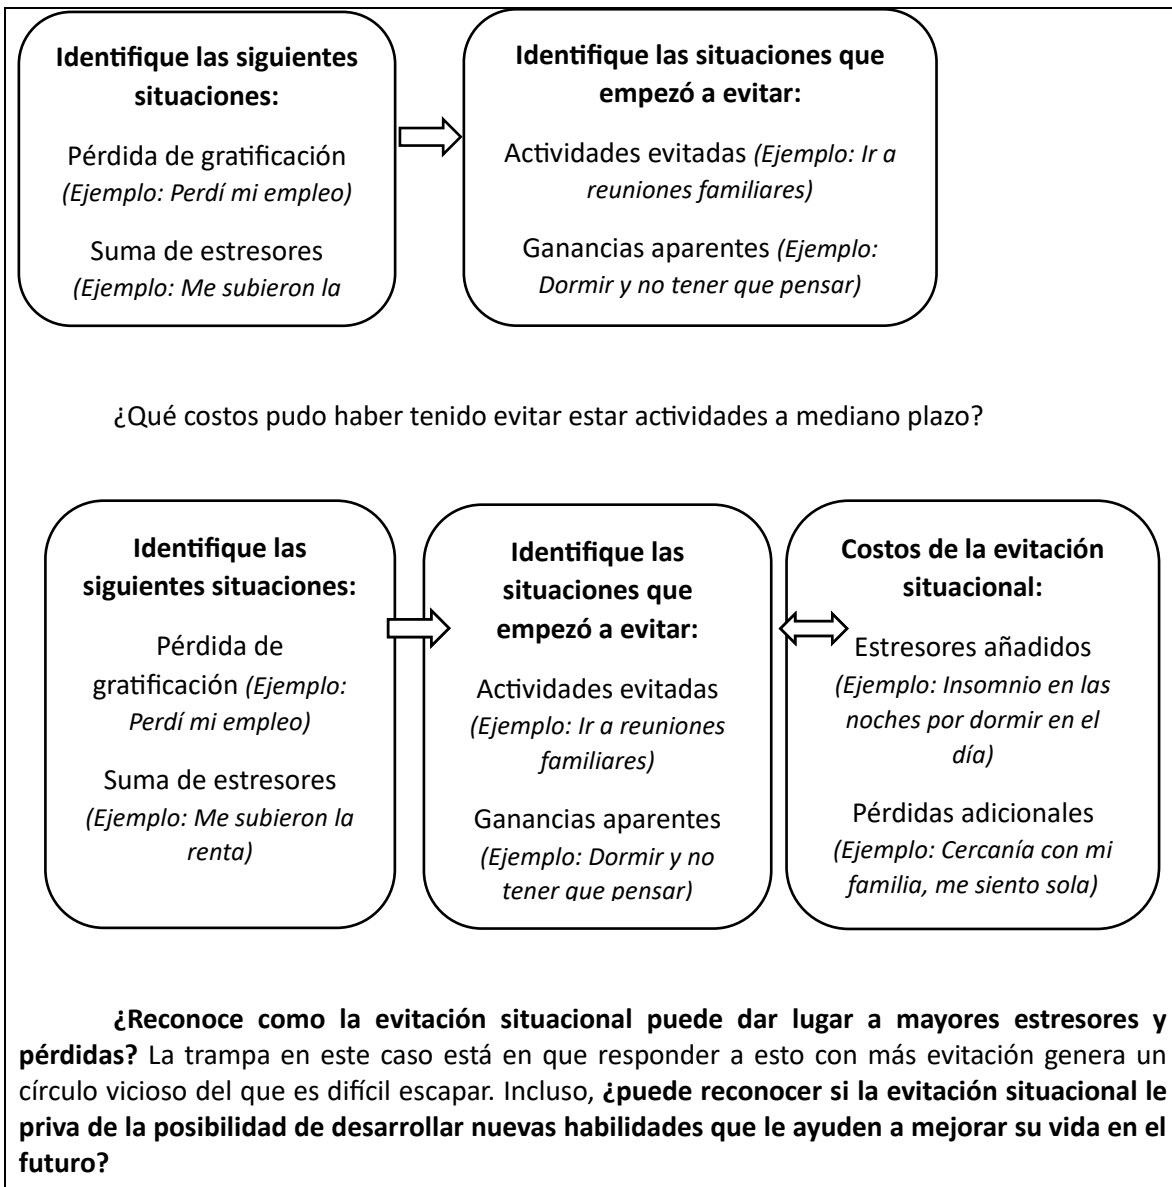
**Identifique las siguientes situaciones:**

Pérdida de gratificación *(Ejemplo: Perdí mi empleo)*

Suma de estresores *(Ejemplo: Me subieron la*

**Identifique las situaciones que empezó a evitar:**

Actividades evitadas *(Ejemplo: Ir a reuniones familiares)*

Ganancias aparentes *(Ejemplo: Dormir y no tener que pensar)*

¿Qué costos pudo haber tenido evitar estar actividades a mediano plazo?

**Identifique las siguientes situaciones:**

Pérdida de gratificación *(Ejemplo: Perdí mi empleo)*

Suma de estresores *(Ejemplo: Me subieron la renta)*

**Identifique las situaciones que empezó a evitar:**

Actividades evitadas *(Ejemplo: Ir a reuniones familiares)*

Ganancias aparentes *(Ejemplo: Dormir y no tener que pensar)*

**Costos de la evitación situacional:**

Estresores añadidos *(Ejemplo: Insomnio en las noches por dormir en el día)*

Pérdidas adicionales *(Ejemplo: Cercanía con mi familia, me siento sola)*

**¿Reconoce como la evitación situacional puede dar lugar a mayores estresores y pérdidas?** La trampa en este caso está en que responder a esto con más evitación genera un círculo vicioso del que es difícil escapar. Incluso, **¿puede reconocer si la evitación situacional le priva de la posibilidad de desarrollar nuevas habilidades que le ayuden a mejorar su vida en el futuro?**